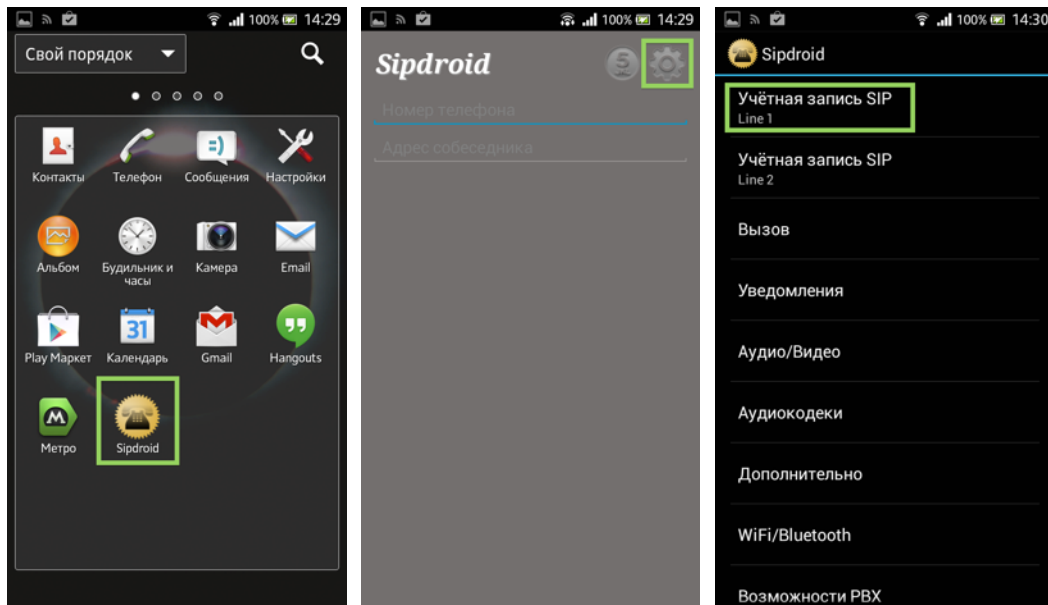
100% 14:29

Свой порядок

Контакты
Телефон
Сообщения
Настройки
Альбом
Будильник и часы
Камера
Email
Play Маркет
31
Календарь
Gmail
Hangouts
Метро
Sipdroid

100% 14:29

Sipdroid

5

Номер телефона

Адрес собеседника

100% 14:30

Sipdroid

Учётная запись SIP
Line 1

Учётная запись SIP
Line 2

Вызов

Уведомления

Аудио/Видео

Аудиокодеки

Дополнительно

WiFi/Bluetooth

Возможности PBX